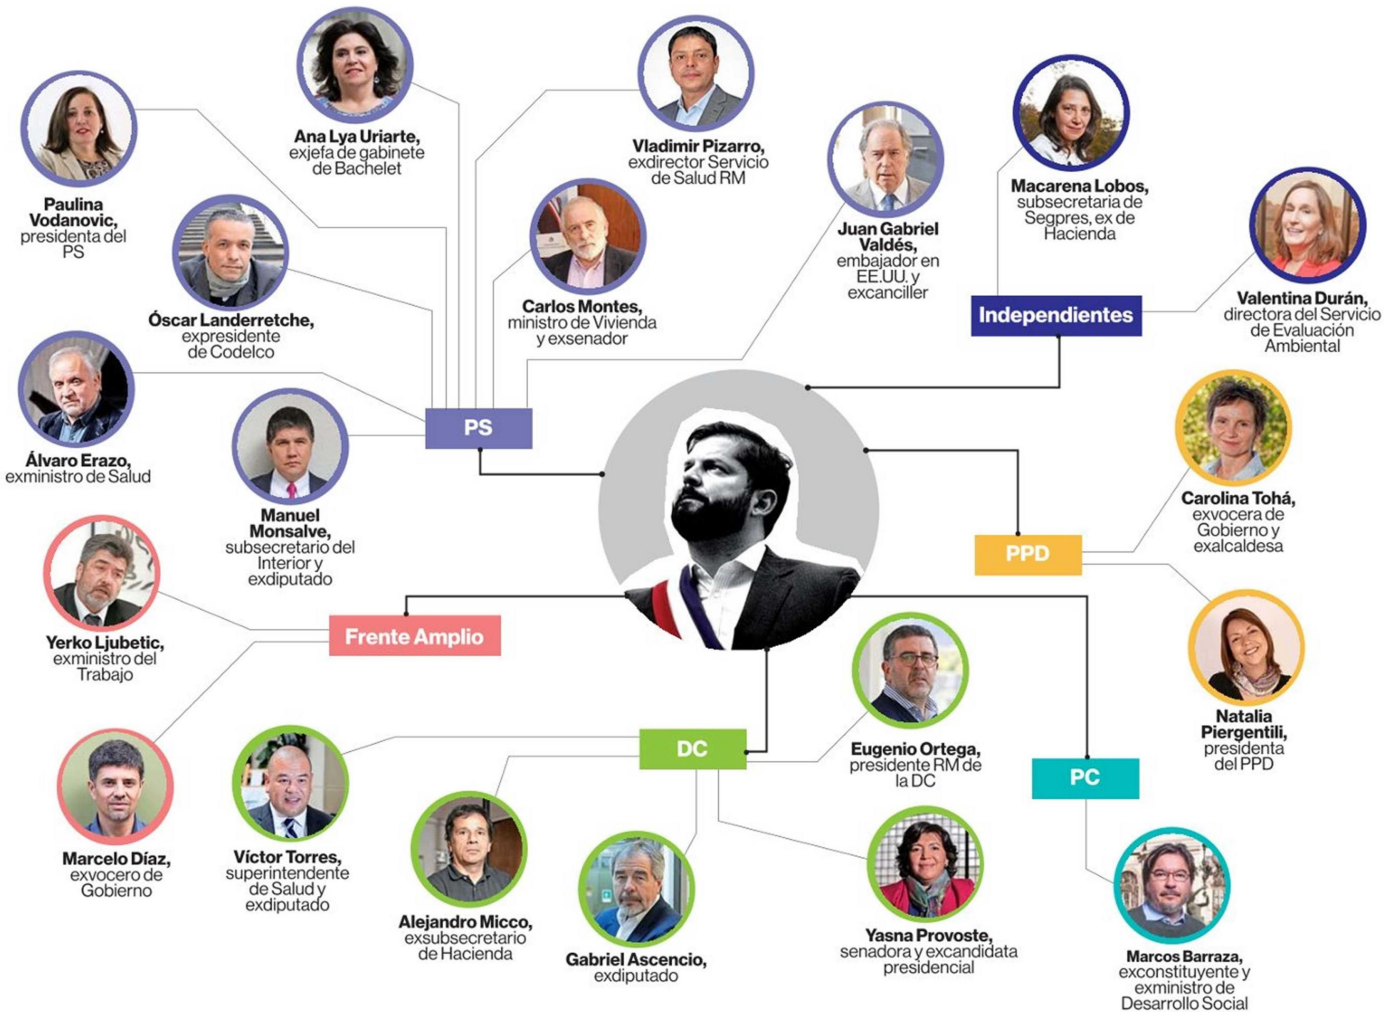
Ana Lya Uriarte, exjefa de gabinete de Bachelet

Vladimir Pizarro, exdirector Servicio de Salud RM

Paulina Vodanovic, presidenta del PS

Juan Gabriel Valdés, embajador en EE.UU. y excanciller

Macarena Lobos, subsecretaria de Segpres, ex de Hacienda

Óscar Landerretche, expresidente de Codelco

Carlos Montes, ministro de Vivienda y exsenador

Independientes

Valentina Durán, directora del Servicio de Evaluación Ambiental

Álvaro Erazo, exministro de Salud

PS

Manuel Monsalve, subsecretario del Interior y exdiputado

Carolina Tohá, exvocera de Gobierno y exalcaldesa

PPD

Yerko Ljubetic, exministro del Trabajo

Frente Amplio

Natalia Piergentili, presidenta del PPD

Eugenio Ortega, presidente RM de la DC

DC

PC

Marcelo Díaz, exvocero de Gobierno

Víctor Torres, superintendente de Salud y exdiputado

Alejandro Micco, exsubsecretario de Hacienda

Gabriel Ascencio, exdiputado

Yasna Provoste, senadora y excandidata presidencial

Marcos Barraza, exconstituyente y exministro de Desarrollo Social